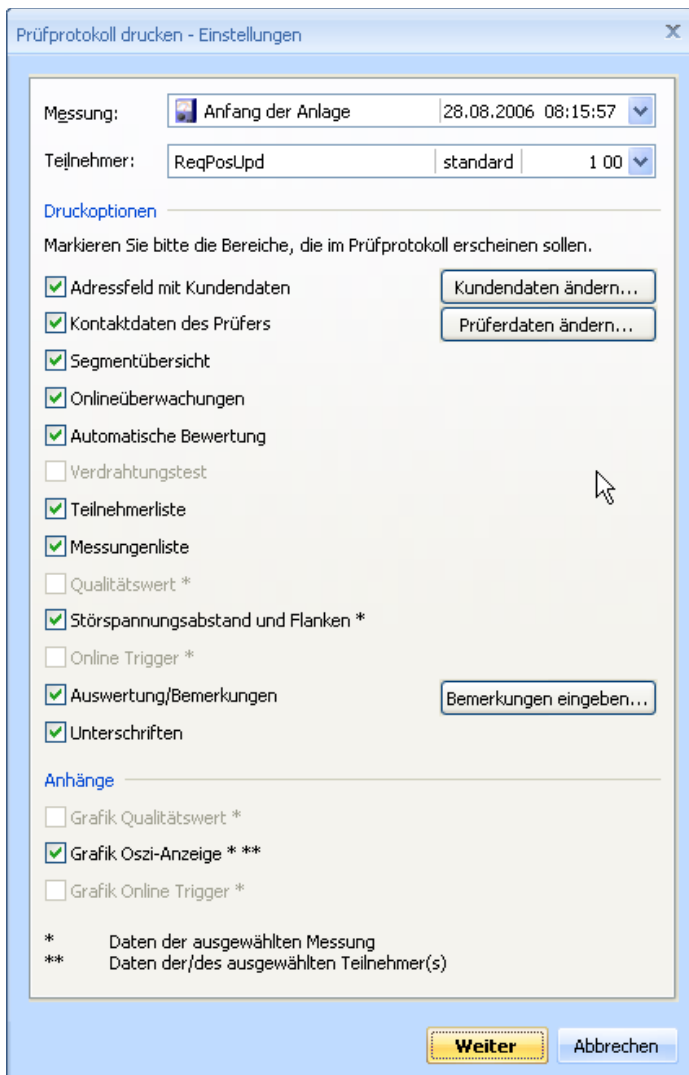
Prüfprotokoll drucken - Einstellungen

X

Messung: Anfang der Anlage 28.08.2006 08:15:57

Teilnehmer: ReqPosUpd standard 1 00

Druckoptionen

Markieren Sie bitte die Bereiche, die im Prüfprotokoll erscheinen sollen.

Adressfeld mit Kundendaten

Kundendaten ändern...

Kontaktdaten des Prüfers

Prüferdaten ändern...

Segmentübersicht

Onlineüberwachungen

Automatische Bewertung

Verdrahtungstest

Teilnehmerliste

Messungenliste

Qualitätswert *

Störspannungsabstand und Flanken *

Online Trigger *

Auswertung/Bemerkungen

Bemerkungen eingeben...

Unterschriften

Anhänge

Grafik Qualitätswert *

Grafik Oszi-Anzeige * **

Grafik Online Trigger *

* Daten der ausgewählten Messung
** Daten der/des ausgewählten Teilnehmer(s)

Weiter

Abbrechen